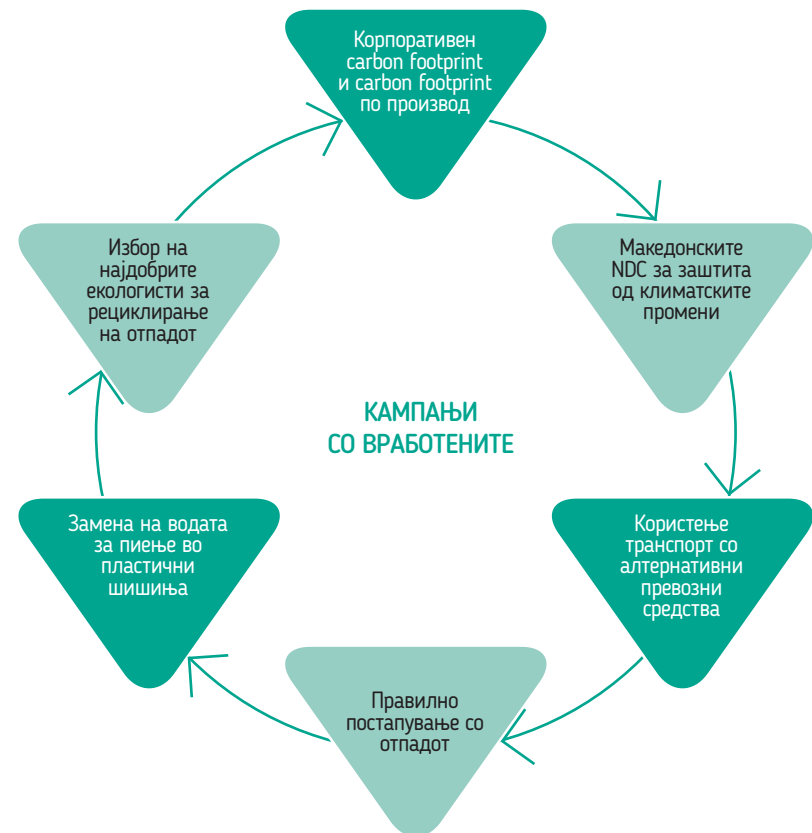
Корпоративен carbon footprint и carbon footprint по производ

Македонските NDC за заштита од климатските промени

Користење транспорт со алтернативни превозни средства

Правилно постапување со отпадот

Замена на водата за пиење во пластични шишиња

Избор на најдобрите екологисти за рециклирање на отпадот

КАМПАЊИ СО ВРАБОТЕНИТЕ